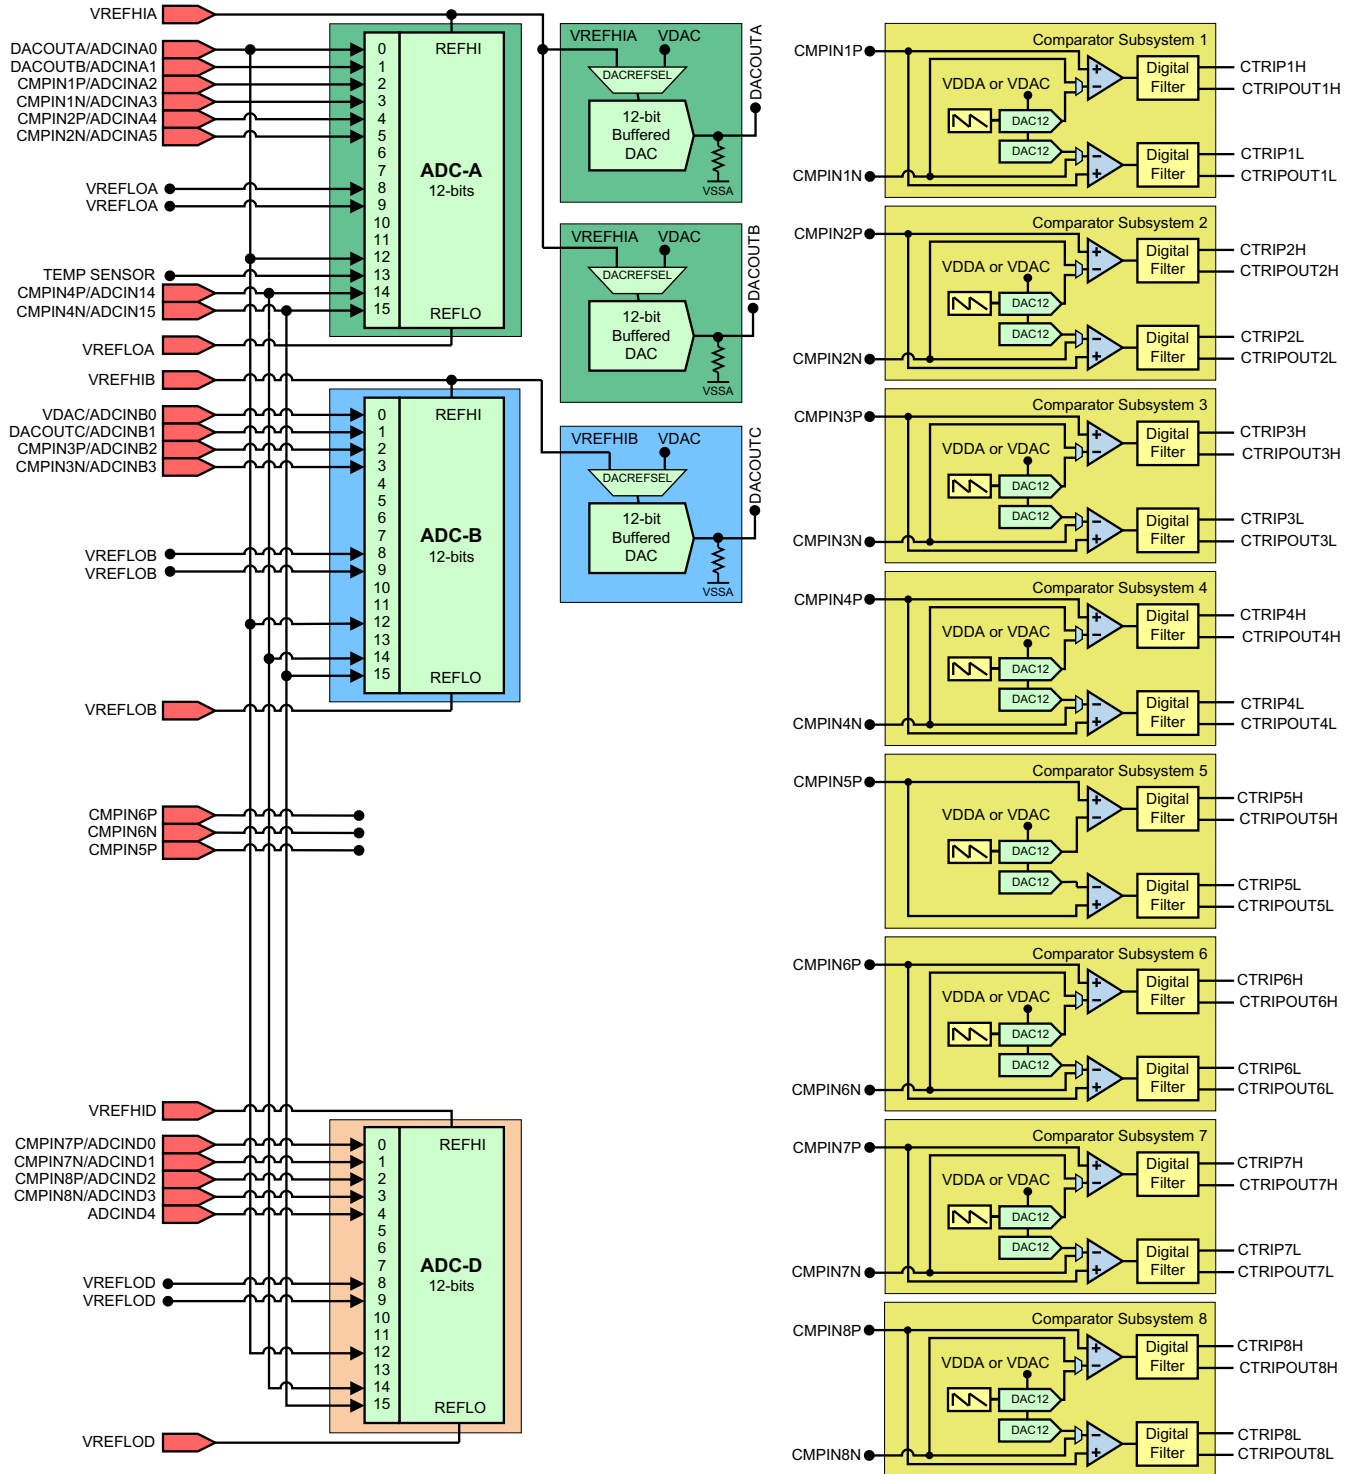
VREFHIA
DACOUTA/ADCINA0
DACOUTB/ADCINA1
CMPIN1P/ADCINA2
CMPIN1N/ADCINA3
CMPIN2P/ADCINA4
CMPIN2N/ADCINA5
VREFLOA
VREFLOA
TEMP SENSOR
CMPIN4P/ADCIN14
CMPIN4N/ADCIN15
VREFLOA

0 1 2 3 4 5 6 7 8 9 10 11 12 13 14 15
REFHI
ADC-A
12-bits
REFLO

VREFHIA VDAC
DACREFSEL
12-bit Buffered DAC
VSSA
DACOUTA

VREFHIA VDAC
DACREFSEL
12-bit Buffered DAC
VSSA
DACOUTB

VREFHIB
VDAC/ADCINB0
DACOUTC/ADCINB1
CMPIN3P/ADCINB2
CMPIN3N/ADCINB3
VREFLOB
VREFLOB

0 1 2 3 4 5 6 7 8 9 10 11 12 13 14 15
REFHI
ADC-B
12-bits
REFLO

VREFHIB VDAC
DACREFSEL
12-bit Buffered DAC
VSSA
DACOUTC

VREFLOB

CMPIN6P
CMPIN6N
CMPIN5P

VREFHID
CMPIN7P/ADCIND0
CMPIN7N/ADCIND1
CMPIN8P/ADCIND2
CMPIN8N/ADCIND3
ADCIND4
VREFLOD
VREFLOD

0 1 2 3 4 5 6 7 8 9 10 11 12 13 14 15
REFHI
ADC-D
12-bits
REFLO

VREFLOD

Comparator Subsystem 1
CMPIN1P
CMPIN1N
VDDA or VDAC
DAC12
DAC12
Digital Filter
Digital Filter
CTRIP1H
CTRIPOUT1H
CTRIP1L
CTRIPOUT1L

Comparator Subsystem 2
CMPIN2P
CMPIN2N
VDDA or VDAC
DAC12
DAC12
Digital Filter
Digital Filter
CTRIP2H
CTRIPOUT2H
CTRIP2L
CTRIPOUT2L

Comparator Subsystem 3
CMPIN3P
CMPIN3N
VDDA or VDAC
DAC12
DAC12
Digital Filter
Digital Filter
CTRIP3H
CTRIPOUT3H
CTRIP3L
CTRIPOUT3L

Comparator Subsystem 4
CMPIN4P
CMPIN4N
VDDA or VDAC
DAC12
DAC12
Digital Filter
Digital Filter
CTRIP4H
CTRIPOUT4H
CTRIP4L
CTRIPOUT4L

Comparator Subsystem 5
CMPIN5P
VDDA or VDAC
DAC12
DAC12
Digital Filter
Digital Filter
CTRIP5H
CTRIPOUT5H
CTRIP5L
CTRIPOUT5L

Comparator Subsystem 6
CMPIN6P
CMPIN6N
VDDA or VDAC
DAC12
DAC12
Digital Filter
Digital Filter
CTRIP6H
CTRIPOUT6H
CTRIP6L
CTRIPOUT6L

Comparator Subsystem 7
CMPIN7P
CMPIN7N
VDDA or VDAC
DAC12
DAC12
Digital Filter
Digital Filter
CTRIP7H
CTRIPOUT7H
CTRIP7L
CTRIPOUT7L

Comparator Subsystem 8
CMPIN8P
CMPIN8N
VDDA or VDAC
DAC12
DAC12
Digital Filter
Digital Filter
CTRIP8H
CTRIPOUT8H
CTRIP8L
CTRIPOUT8L